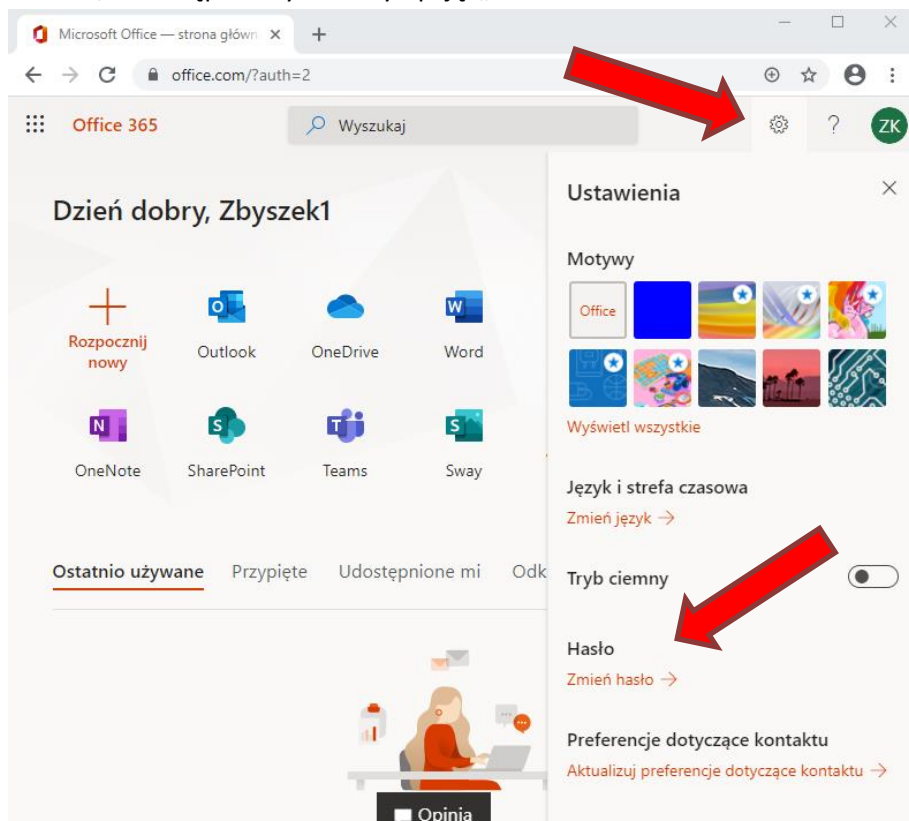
Microsoft Office — strona główn ×
+
office.com/?auth=2
Office 365
Wyszukaj
?
ZK
Ustawienia
×
Dzień dobry, Zbyszek1
Motywy
Office
Wyświetl wszystkie
Rozpocznij nowy
Outlook
OneDrive
Word
OneNote
SharePoint
Teams
Sway
Język i strefa czasowa
Zmień język →
Ostatnio używane
Przypięte
Udostępnione mi
Odk
Tryb ciemny
Hasło
Zmień hasło →
Preferencje dotyczące kontaktu
Aktualizuj preferencje dotyczące kontaktu →
Opinia